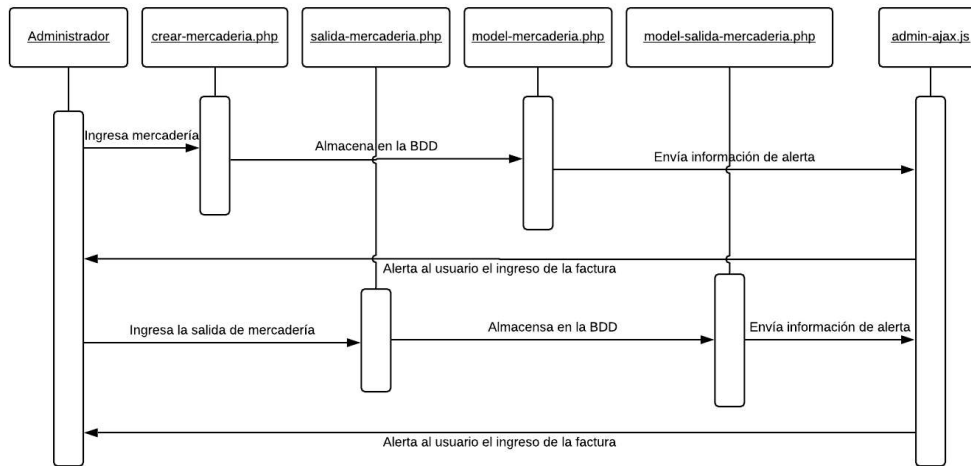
Administrador

crear-mercaderia.php

salida-mercaderia.php

model-mercaderia.php

model-salida-mercaderia.php

admin-ajax.js

Ingresa mercadería

Almacena en la BDD

Envía información de alerta

Alerta al usuario el ingreso de la factura

Ingresa la salida de mercadería

Almacensa en la BDD

Envía información de alerta

Alerta al usuario el ingreso de la factura